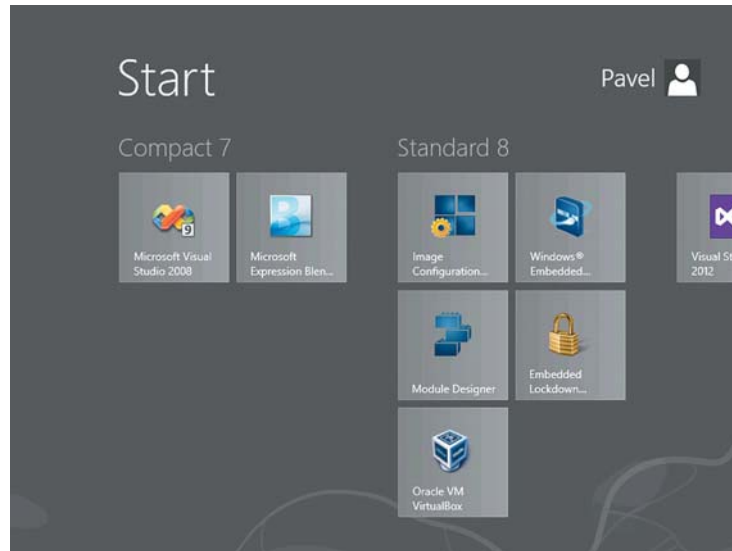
Start

Pavel

Compact 7

Microsoft Visual Studio 2008

Microsoft Expression Blen...

Standard 8

Image Configuration...

Windows® Embedded...

Visual St 2012

Module Designer

Embedded Lockdown...

Oracle VM VirtualBox